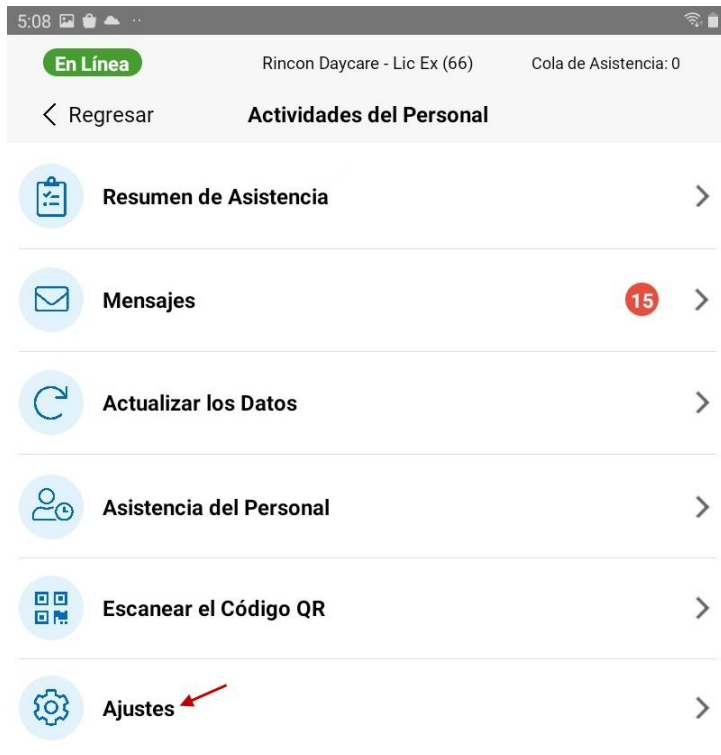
5:08

En Línea

Rincon Daycare - Lic Ex (66)

Cola de Asistencia: 0

< Regresar

Actividades del Personal

Resumen de Asistencia

Mensajes

15

Actualizar los Datos

Asistencia del Personal

Escanear el Código QR

Ajustes